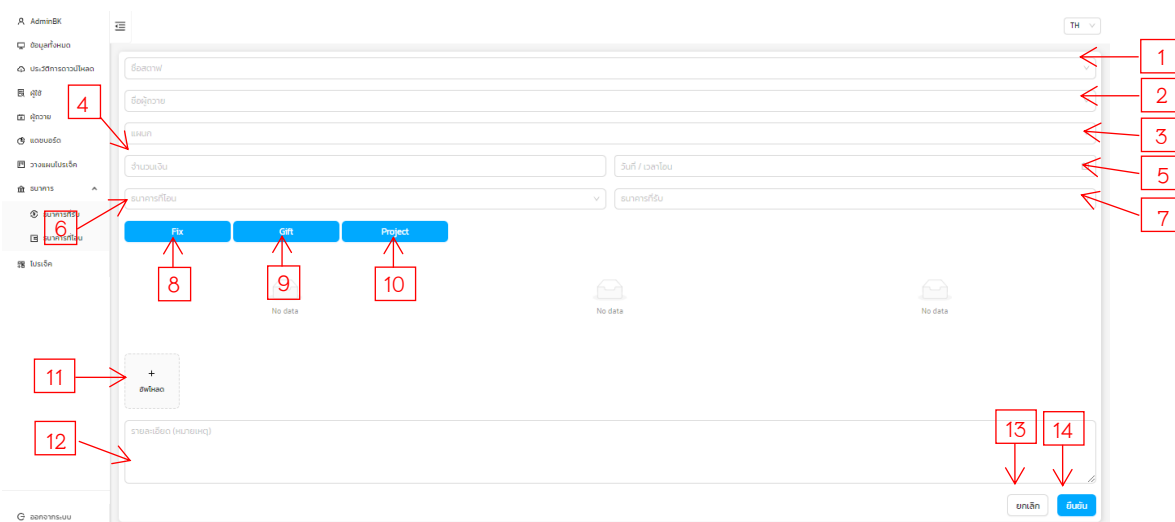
AdminBK
ข้อมูลทั้งหมด
ประวัติการดาวน์โหลด
ผู้ใช้
ผู้ถวาย
แดชบอร์ด
วางแผนโปรเจ็ค
ธนาคาร
ธนาคารที่รับ
ธนาคารที่โอน
โปรเจ็ค
ออกจากระบบ

TH

ชื่อสถาฟ
ชื่อผู้ถวาย
แผนก
จำนวนเงิน
วันที่ / เวลาโอน
ธนาคารที่โอน
ธนาคารที่รับ

Fix
Gift
Project

No data
No data
No data

+
อัพโหลด

รายละเอียด (หมายเหตุ)

ยกเลิก
ยืนยัน

1
2
3
4
5
6
7
8
9
10
11
12
13
14